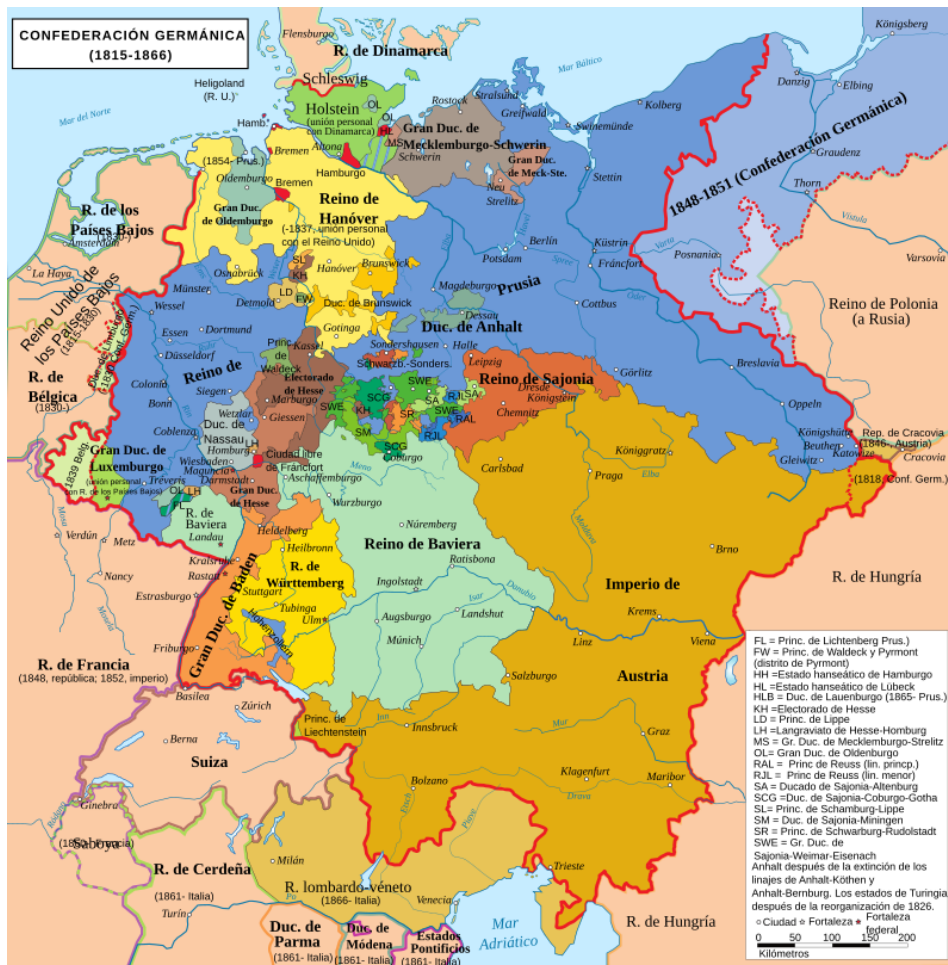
CONFEDERACIÓN GERMÁNICA
(1815-1866)

Flensburgo
R. de Dinamarca
Königsberg
Schleswig
Mar Báltico
Heligoland (R. U.)
Danzig
Elbing
Mar del Norte
Holstein (unión personal con Dinamarca)
OL
OL
Rostock
Stralsund
Hamb.
HL
HH
Greifswald
Kolberg
MS
Swinemünde
Gran Duc. de Mecklemburgo-Schwerin
Altona
Schwerin
Graudenz
Bremen
Hamburgo
(1854- Prus.)
Gran Duc. de Meck-Ste.
Stettin
Oldemburgo
Bremen
Neu Strelitz
Thorn
1848-1851 (Confederación Germánica)
Reino de Hanóver
R. de los Países Bajos
Gran Duc. de Oldemburgo
(-1837; unión personal con el Reino Unido)
Amsterdam
Berlín
Küstrin
Potsdam
Posnania
La Haya
SL
Varsovia
Osnabrück
Hánover
KH
Brunswick
Fráncfort
Reino Unido de los Países Bajos (1815-1830)
Magdeburgo
Prusia
Münster
Detmold
LD
FW
Duc. de Brunswick
Reino de Polonia (a Rusia)
Wessel
Cottbus
Essen
Dortmund
Gotinga
Duc. de Anhalt
Princ. de Waldeck
Kassel
Sondershausen
Halle
Düsseldorf
Schwarzb.-Sonders.
Leipzig
Breslavia
Reino de
Electorado de Hesse
SWE
Reino de Sajonia
Colonia
Siegen
Dresde
Görlitz
R. de Bélgica (1830-)
Bonn
Marburgo
Königstein
Wetzlar
SWE
KH
SCG
SR
SA
RJL
Chemnitz
Oppeln
Giessen
Coblenza
Duc. de Nassau
RAL
Homburg
SM
RJL
Königshütte
Rep. de Cracovia (1846-, Austria)
Gran Duc. de Luxemburgo
Wiesbaden
SCG
Beuthen
Katowice
Ciudad libre de Fráncfort
Coburgo
Gleiwitz
Cracovia
Luxemburgo
Maguncia
Darmstadt
Königgratz
(unión personal con R. de los Países Bajos)
Tréveris
Aschaffemburgo
Carlsbad
Praga
(1818 Conf. Germ.)
1839 Bélg.
OL
LH
Elba
Gran Duc. de Hesse
FL
R. de Baviera
Landau
Wurzburgo
Verdún
Heidelberg
Núremberg
Metz
Heilbronn
Reino de Baviera
Brno
Karlsruhe
Rastatt
R. de Württemberg
Ratisbona
Nancy
Stuttgart
Ingolstadt
Imperio de
R. de Hungría
Estrasburgo
Gran Duc. de Baden
Tubinga
Ulm
Augsburgo
Landshut
Krems
Hohenzollern
Danubio
Viena
Friburgo
Múnich
Linz
R. de Francia
(1848, república; 1852, imperio)
Salzburgo
Austria
Basilea
Zúrich
Princ. de Liechtenstein
Innsbruck
Graz
Berna
Suiza
Klagenfurt
Maribor
Bolzano
Drava
Ginebra
(1860 Francia) Saboya
R. de Cerdeña
Milán
Trieste
(1861- Italia)
R. lombardo-véneto
(1866- Italia)
Venecia
Turín
Mar Adriático
R. de Hungría
Duc. de Parma
(1861- Italia)
Duc. de Módena
(1861- Italia)
Estados Pontificios
(1861- Italia)

FL = Princ. de Lichtenberg Prus.)
FW = Princ. de Waldeck y Pyrmont (distrito de Pyrmont)
HH =Estado hanseático de Hamburgo
HL =Estado hanseático de Lübeck
HLB = Duc. de Lauenburgo (1865- Prus.)
KH =Electorado de Hesse
LD = Princ. de Lippe
LH =Langraviato de Hesse-Homburg
MS = Gr. Duc. de Mecklemburgo-Strelitz
OL= Gran Duc. de Oldenburgo
RAL = Princ de Reuss (lin. princp.)
RJL = Princ de Reuss (lin. menor)
SA = Ducado de Sajonia-Altenburg
SCG =Duc. de Sajonia-Coburgo-Gotha
SL= Princ. de Schamburg-Lippe
SM = Duc. de Sajonia-Miningen
SR = Princ. de Schwarburg-Rudolstadt
SWE = Gr. Duc. de Sajonia-Weimar-Eisenach
Anhalt después de la extinción de los linajes de Anhalt-Köthen y Anhalt-Bernburg. Los estados de Turingia después de la reorganización de 1826.
Ciudad Fortaleza Fortaleza federal
0 50 100 150 200
Kilómetros